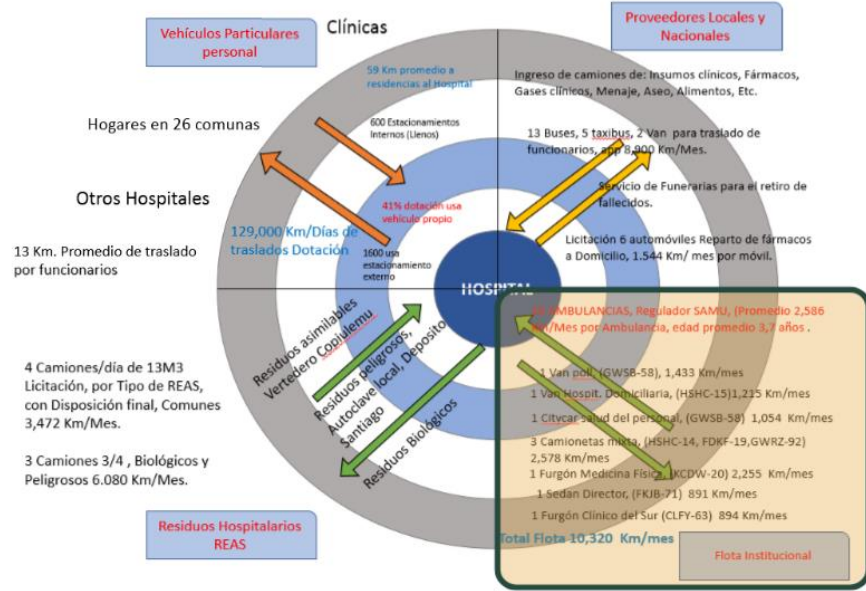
Vehículos Particulares personal

Clínicas

Proveedores Locales y Nacionales

59 Km promedio a residencias al Hospital

600 Estacionamientos Internos (Llenos)

Ingreso de camiones de: Insumos clínicos, Fármacos, Gases clínicos, Menaje, Aseo, Alimentos, Etc.

Hogares en 26 comunas

13 Buses, 5 taxibus, 2 Van para traslado de funcionarios, app 8,900 Km/Mes.

41% dotación usa vehículo propio

Otros Hospitales

Servicio de Funerarias para el retiro de fallecidos.

129,000 Km/Días de traslados Dotación

1600 usa estacionamiento externo

13 Km. Promedio de traslado por funcionarios

Licitación 6 automóviles Reparto de fármacos a Domicilio, 1.544 Km/ mes por móvil.

HOSPITAL

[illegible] AMBULANCIAS, Regulador SAMU, (Promedio 2,586 Km/Mes por Ambulancia, edad promedio 3,7 años .

Residuos asimilables Vertedero Copiulemu

Residuos peligrosos, Autoclave local, Deposito Santiago

Residuos Biológicos

4 Camiones/día de 13M3 Licitación, por Tipo de REAS, con Disposición final, Comunes 3,472 Km/Mes.

3 Camiones 3/4 , Biológicos y Peligrosos 6.080 Km/Mes.

1 Van poli, (GWSB-58), 1,433 Km/mes
1 Van Hospit. Domiciliaria, (HSHC-15)1,215 Km/mes
1 Citycar Salud del personal, (GWSB-58) 1,054 Km/mes
3 Camionetas mixta, (HSHC-14, FDKF-19,GWRZ-92) 2,578 Km/Mes
1 Furgón Medicina Física, (KCDW-20) 2,255 Km/mes
1 Sedan Director, (FKJB-71) 891 Km/mes
1 Furgón Clínico del Sur (CLFY-63) 894 Km/mes

Total Flota 10,320 Km/mes

Flota Institucional

Residuos Hospitalarios REAS